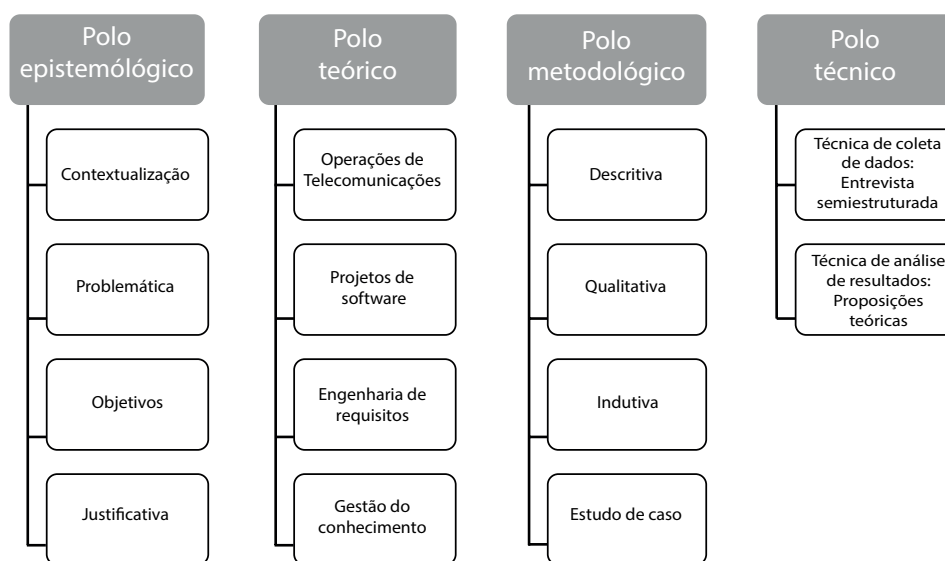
Polo epistemológico

Contextualização

Problemática

Objetivos

Justificativa

Polo teórico

Operações de Telecomunicações

Projetos de software

Engenharia de requisitos

Gestão do conhecimento

Polo metodológico

Descritiva

Qualitativa

Indutiva

Estudo de caso

Polo técnico

Técnica de coleta de dados: Entrevista semiestruturada

Técnica de análise de resultados: Proposições teóricas